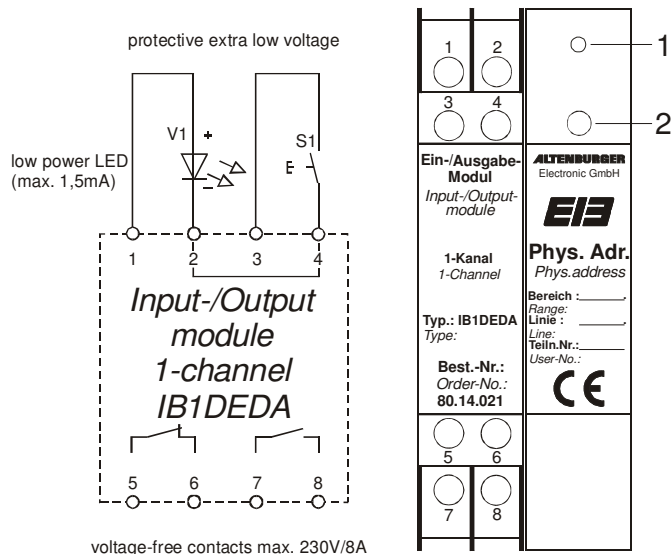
protective extra low voltage

V1 +

S1

low power LED (max. 1,5mA)

1 2 3 4

Input-/Output module 1-channel IB1DEDA

5 6 7 8

voltage-free contacts max. 230V/8A

1 2

3 4

Ein-/Ausgabe-Modul
Input-/Output-module

1-Kanal
1-Channel

Typ.: IB1DEDA
Type:

Best.-Nr.:
Order-No.:
80.14.021

5 6

7 8

1

2

ALTENBURGER
Electronic GmbH

EIB

Phys. Adr.
Phys.address

Bereich :
Range:
Linie :
Line:
Teiln.Nr.:
User-No.:

CE